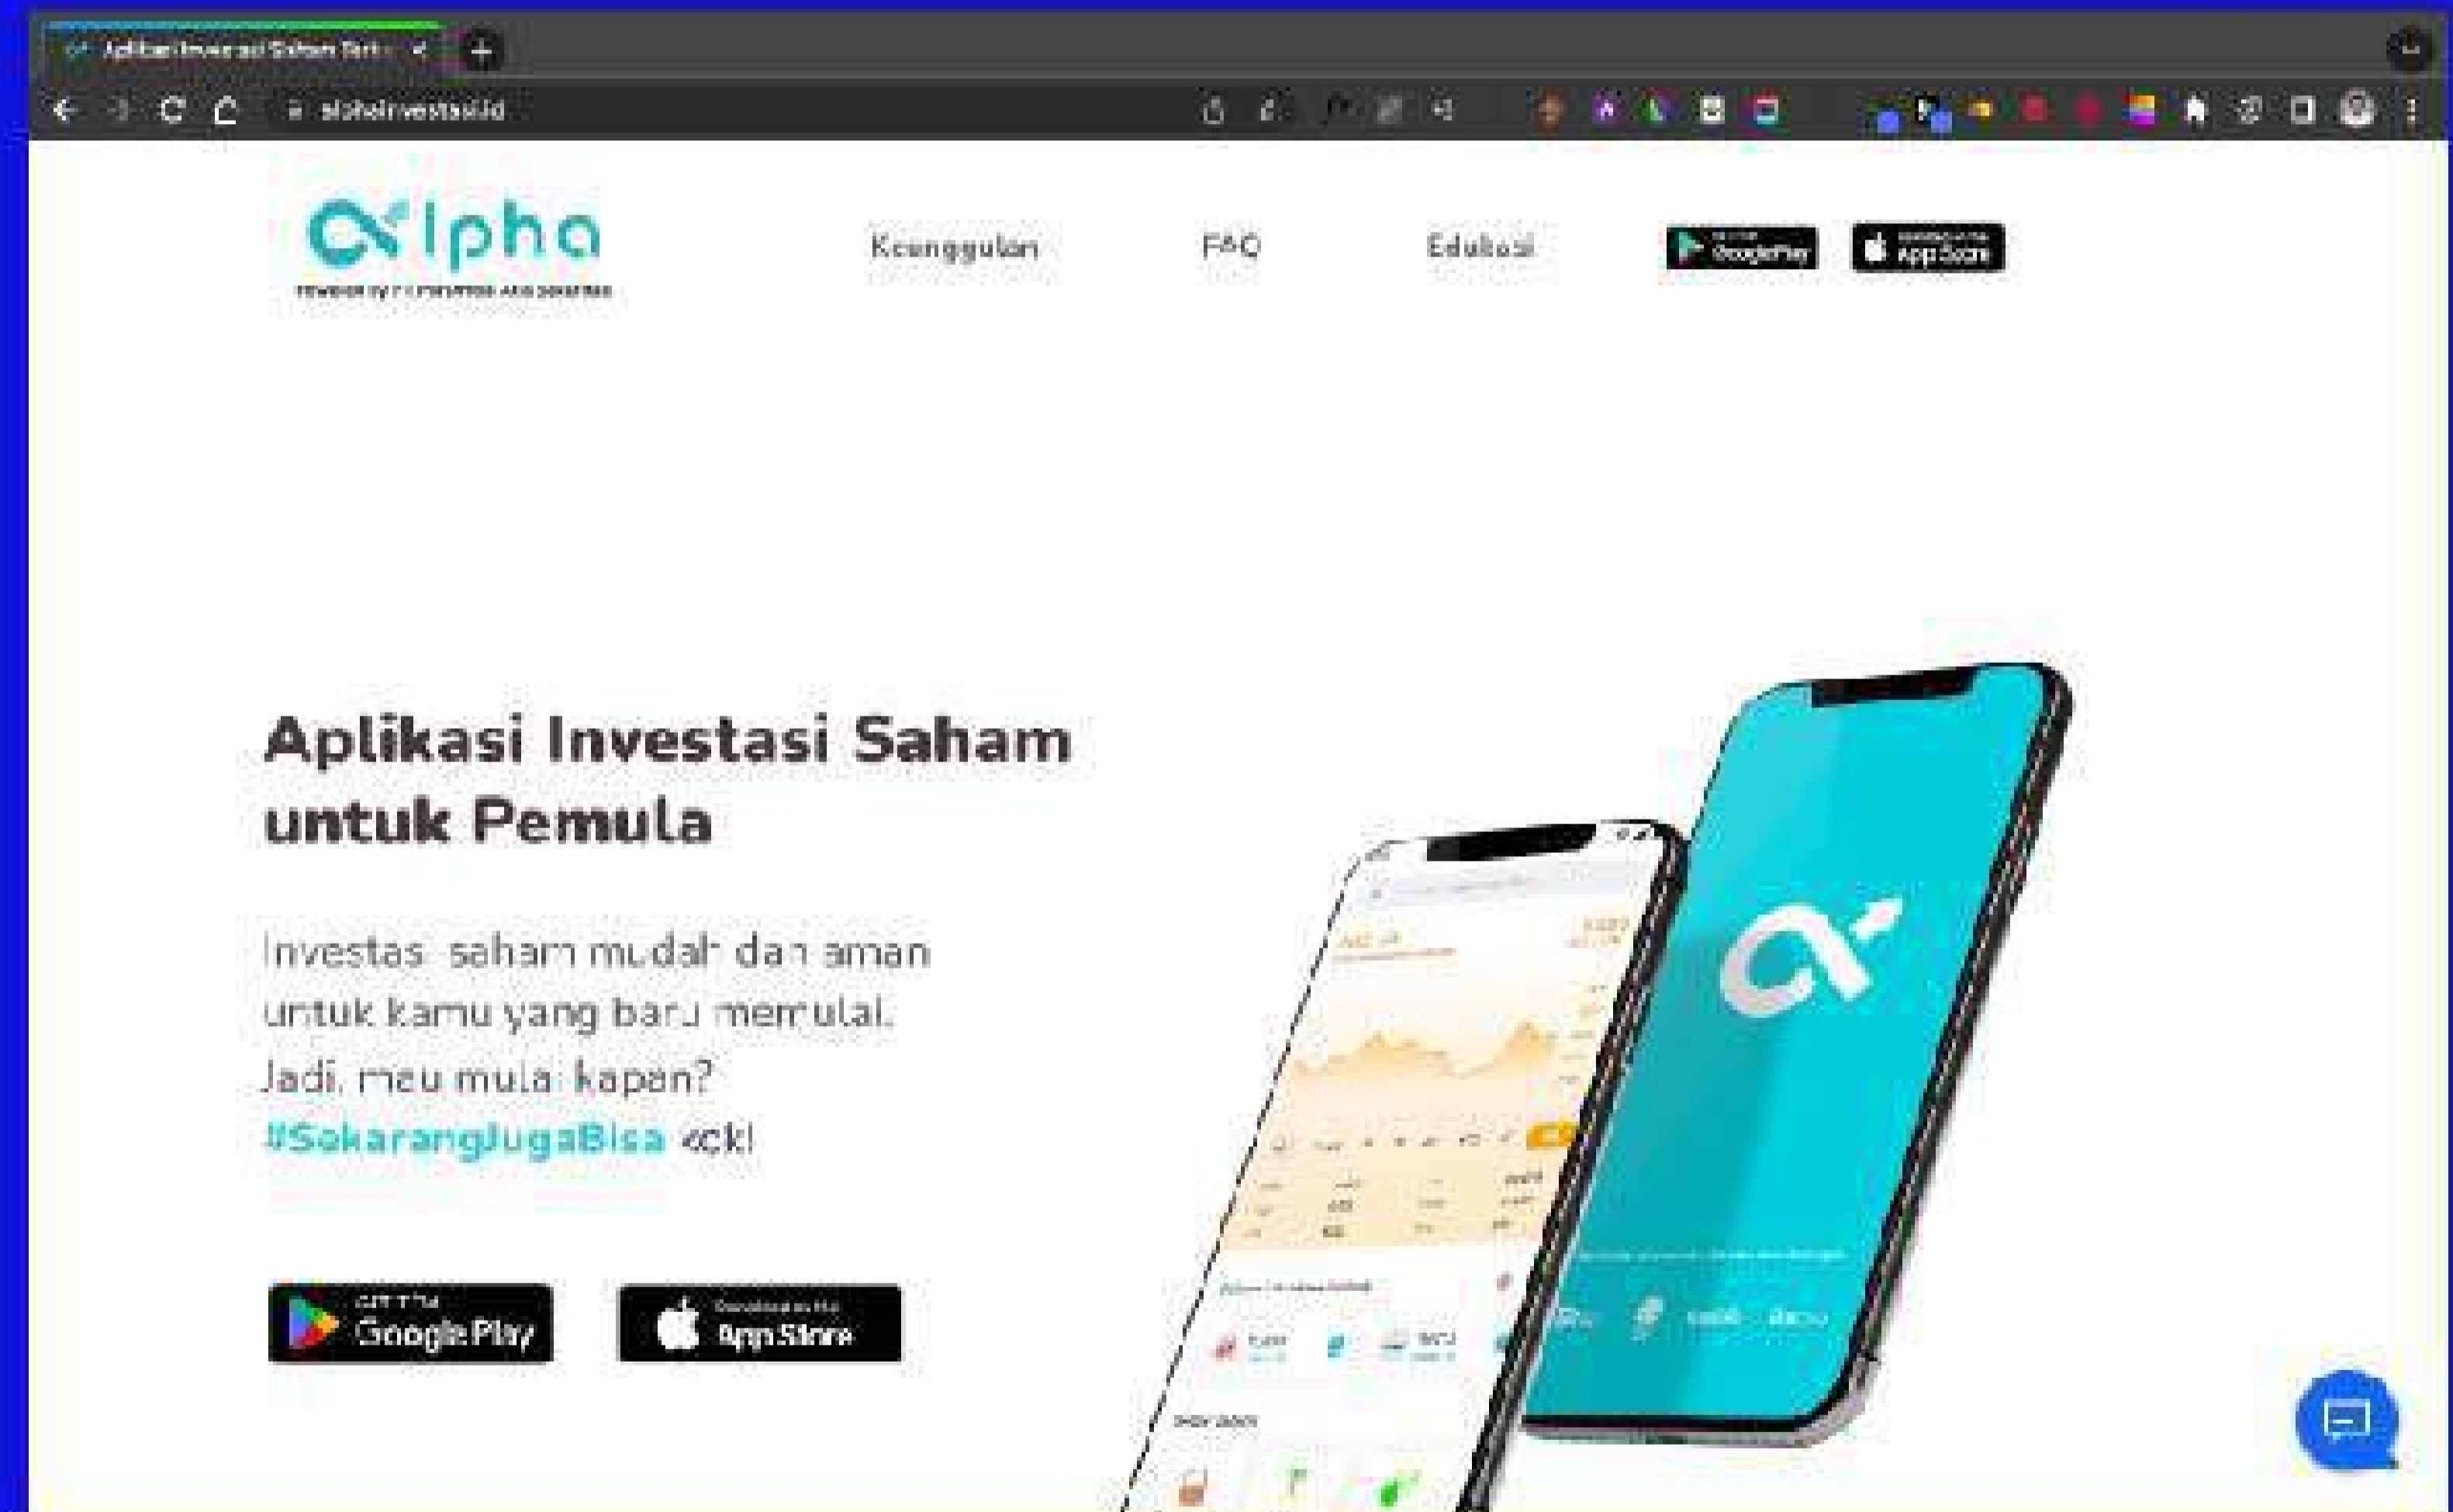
Aplikasi Investasi Saham Terb

alphainvestasi.id

Alpha
Powered by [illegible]

Keunggulan FAQ Edukasi

GET IT ON Google Play
Download on the App Store

Aplikasi Investasi Saham untuk Pemula

Investasi saham mudah dan aman untuk kamu yang baru memulai. Jadi, mau mulai kapan? #SekarangJugaBisa kok!

GET IT ON Google Play
Download on the App Store